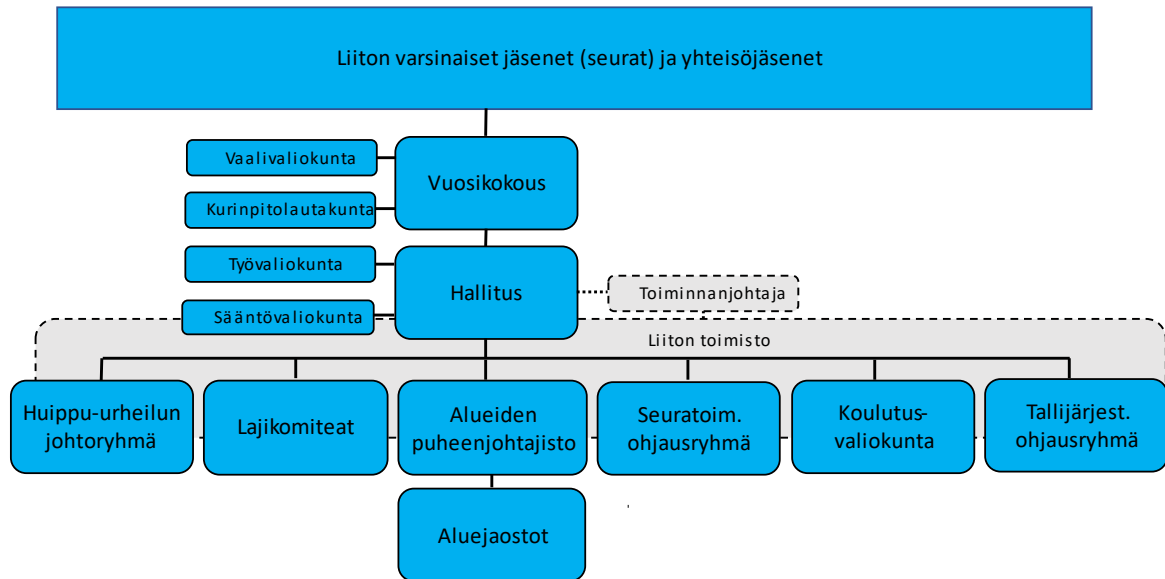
Liiton varsinaiset jäsenet (seurat) ja yhteisöjäsenet

Vaalivaliokunta

Kurinpitolautakunta

Vuosikokous

Työvaliokunta

Sääntövaliokunta

Hallitus

Toiminnanjohtaja

Liiton toimisto

Huippu-urheilun johtoryhmä

Lajikomiteat

Alueiden puheenjohtajisto

Seuratoim. ohjausryhmä

Koulutusvaliokunta

Tallijärjest. ohjausryhmä

Aluejaostot